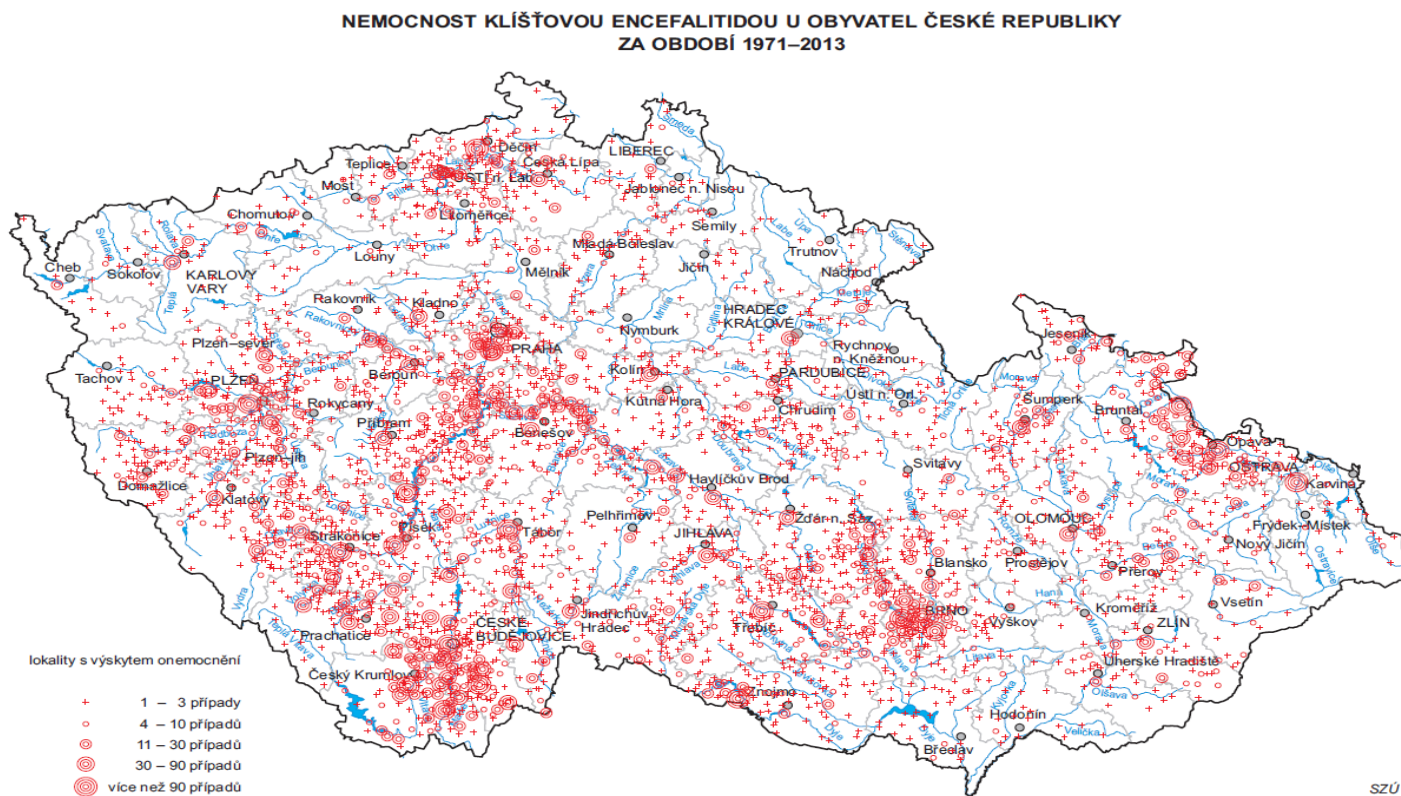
NEMOCNOST KLÍŠŤOVOU ENCEFALITIDOU U OBYVATEL ČESKÉ REPUBLIKY
ZA OBDOBÍ 1971–2013

Děčín
LIBEREC
Česká Lípa
Teplice
ÚSTÍ n. Lab.
Jablonec n. Nisou
Most
Litoměřice
Chomutov
Semily
Mladá Boleslav
Trutnov
Louny
Cheb
Sokolov
KARLOVY VARY
Mělník
Jičín
Náchod
Rakovník
Kladno
HRADEC KRÁLOVÉ
Nymburk
PRAHA
Plzeň–sever
Rychnov n. Kněžnou
Jeseník
Tachov
PLZEŇ
Beroun
Kolín
PARDUBICE
Rokycany
Kutná Hora
Chrudim
Ústí n. Orl.
Šumperk
Bruntál
Příbram
Benešov
Opava
Plzeň–jih
OSTRAVA
Karviná
Svitavy
Domažlice
Havlíčkův Brod
Klatovy
Žďár n. Sáz.
Pelhřimov
OLOMOUC
Frýdek–Místek
Písek
Tábor
Nový Jičín
Strakonice
JIHLAVA
Blansko
Prostějov
Přerov
Vsetín
BRNO
Jindřichův Hradec
Třebíč
Vyškov
Kroměříž
ZLÍN
Prachatice
ČESKÉ BUDĚJOVICE
Uherské Hradiště
Český Krumlov
Znojmo
Hodonín
Břeclav

lokality s výskytem onemocnění
1 – 3 případy
4 – 10 případů
11 – 30 případů
30 – 90 případů
více než 90 případů

SZÚ